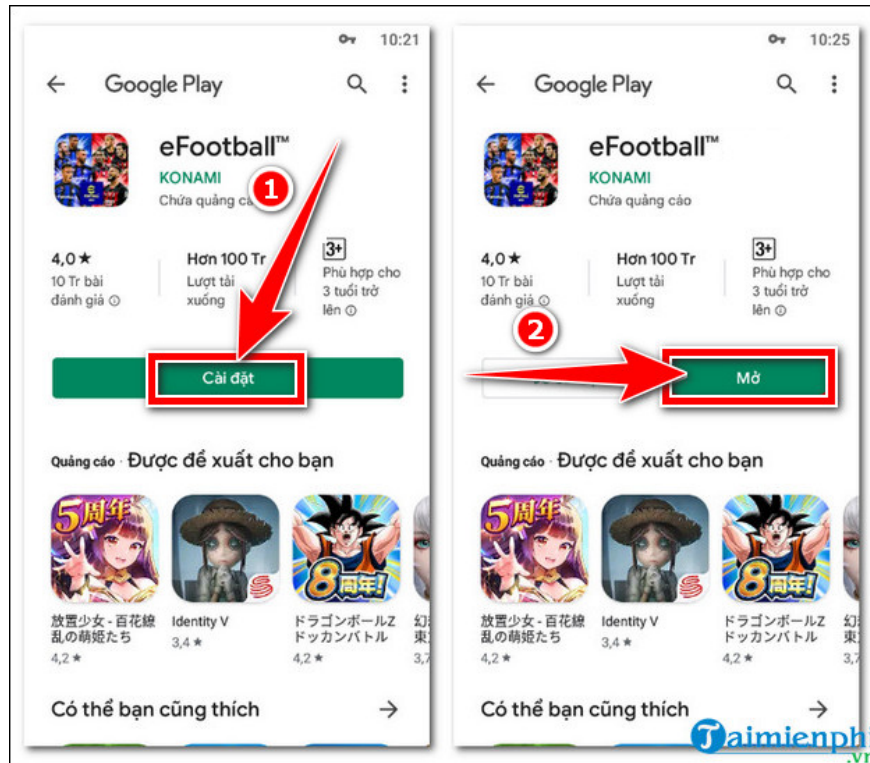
10:21

Google Play

eFootball™
KONAMI
Chứa quảng cáo

1

4,0 ★
10 Tr bài đánh giá ⓘ

Hơn 100 Tr
Lượt tải xuống

3+
Phù hợp cho 3 tuổi trở lên ⓘ

Cài đặt

Quảng cáo · Được đề xuất cho bạn

5周年
放置少女 - 百花繚乱の萌姫たち
4,2 ★

Identity V
3,4 ★

8周年!
ドラゴンボールZ ドッカンバトル
4,2 ★

幻
東
3,7

Có thể bạn cũng thích

10:25

Google Play

eFootball™
KONAMI
Chứa quảng cáo

4,0 ★
10 Tr bài đánh giá ⓘ

Hơn 100 Tr
Lượt tải xuống

3+
Phù hợp cho 3 tuổi trở lên ⓘ

2

Mở

Quảng cáo · Được đề xuất cho bạn

5周年
放置少女 - 百花繚乱の萌姫たち
4,2 ★

Identity V
3,4 ★

8周年!
ドラゴンボールZ ドッカンバトル
4,2 ★

幻
東
3,7

Có thể bạn cũng thích

Taimienphi.vn